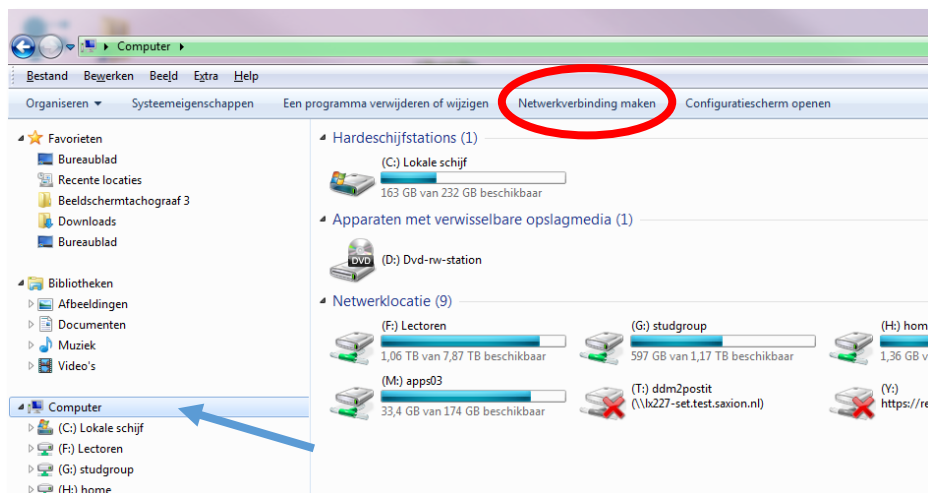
Computer

Bestand Bewerken Beeld Extra Help

Organiseren ▾ Systeemeigenschappen Een programma verwijderen of wijzigen Netwerkverbinding maken Configuratiescherm openen

Favorieten
Bureaublad
Recente locaties
Beeldschermtachograaf 3
Downloads
Bureaublad

Bibliotheken
Afbeeldingen
Documenten
Muziek
Video's

Computer
(C:) Lokale schijf
(F:) Lectoren
(G:) studgroup
(H:) home

Hardeschijfstations (1)
(C:) Lokale schijf
163 GB van 232 GB beschikbaar

Apparaten met verwisselbare opslagmedia (1)
DVD
(D:) Dvd-rw-station

Netwerklocatie (9)
(F:) Lectoren
1,06 TB van 7,87 TB beschikbaar
(G:) studgroup
597 GB van 1,17 TB beschikbaar
(H:) hom
1,36 GB v
(M:) apps03
33,4 GB van 174 GB beschikbaar
(T:) ddm2postit
(\\lx227-set.test.saxion.nl)
(Y:)
https://re